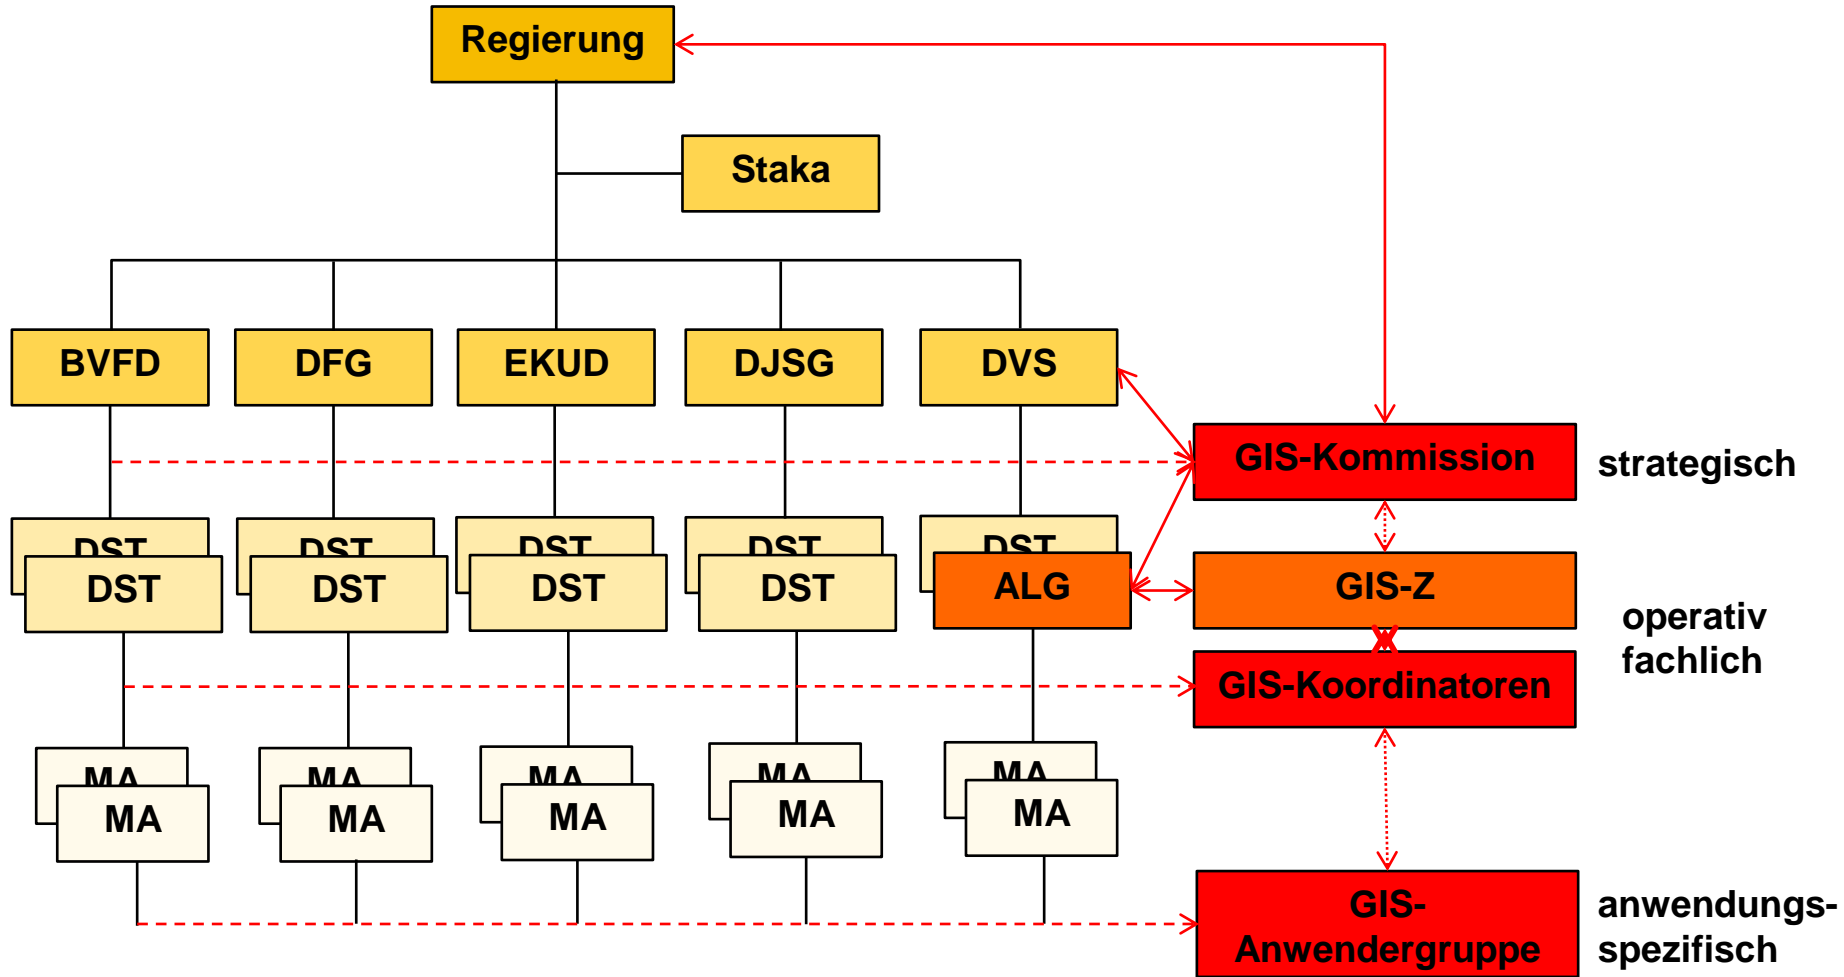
Regierung

Staka

BVFD
DFG
EKUD
DJSG
DVS

GIS-Kommission
strategisch

DST
DST
DST
DST
DST
DST
DST
DST
DST
ALG

GIS-Z
operativ fachlich
GIS-Koordinatoren

MA
MA
MA
MA
MA
MA
MA
MA
MA
MA

GIS-Anwendergruppe
anwendungsspezifisch